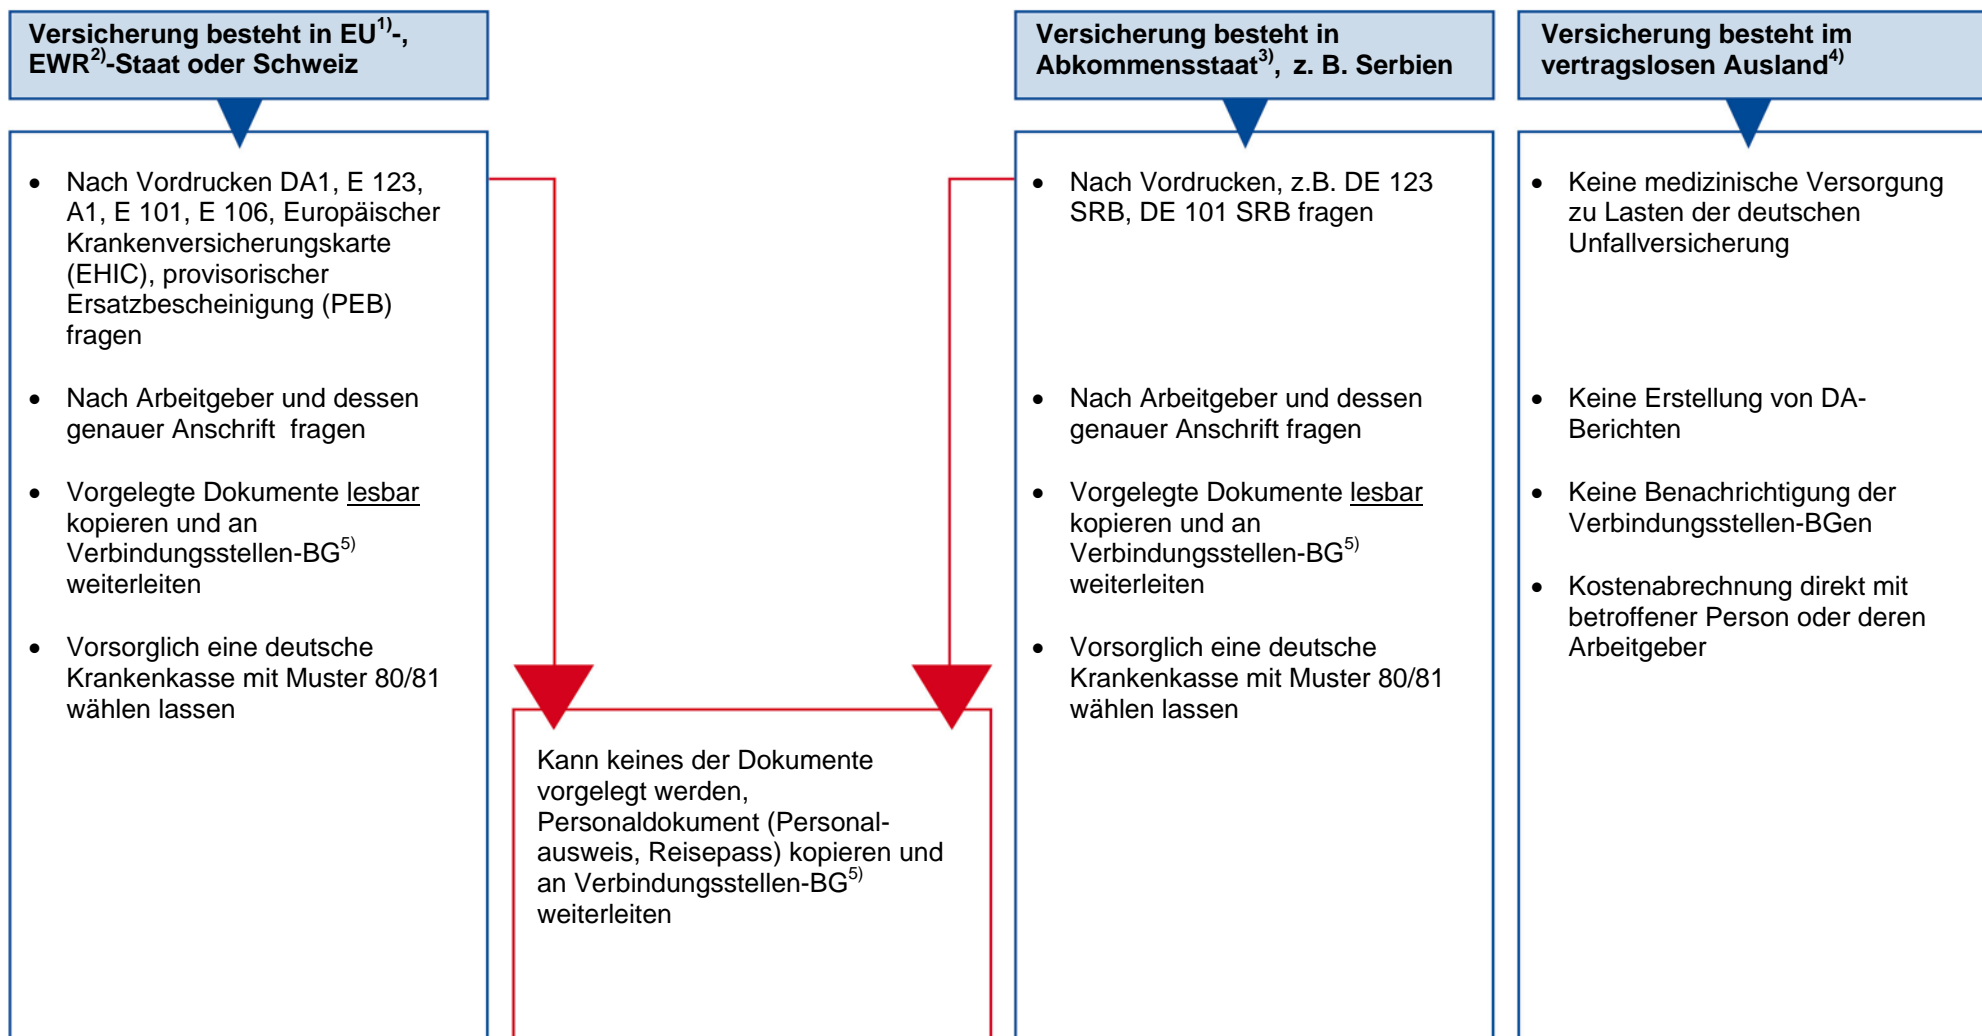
Versicherung besteht in EU$^{1)}$-, EWR$^{2)}$-Staat oder Schweiz

- Nach Vordrucken DA1, E 123, A1, E 101, E 106, Europäischer Krankenversicherungskarte (EHIC), provisorischer Ersatzbescheinigung (PEB) fragen
- Nach Arbeitgeber und dessen genauer Anschrift fragen
- Vorgelegte Dokumente lesbar kopieren und an Verbindungsstellen-BG$^{5)}$ weiterleiten
- Vorsorglich eine deutsche Krankenkasse mit Muster 80/81 wählen lassen

Kann keines der Dokumente vorgelegt werden, Personaldokument (Personalausweis, Reisepass) kopieren und an Verbindungsstellen-BG$^{5)}$ weiterleiten

Versicherung besteht in Abkommensstaat$^{3)}$, z. B. Serbien

- Nach Vordrucken, z.B. DE 123 SRB, DE 101 SRB fragen
- Nach Arbeitgeber und dessen genauer Anschrift fragen
- Vorgelegte Dokumente lesbar kopieren und an Verbindungsstellen-BG$^{5)}$ weiterleiten
- Vorsorglich eine deutsche Krankenkasse mit Muster 80/81 wählen lassen

Versicherung besteht im vertragslosen Ausland$^{4)}$

- Keine medizinische Versorgung zu Lasten der deutschen Unfallversicherung
- Keine Erstellung von DA-Berichten
- Keine Benachrichtigung der Verbindungsstellen-BGen
- Kostenabrechnung direkt mit betroffener Person oder deren Arbeitgeber